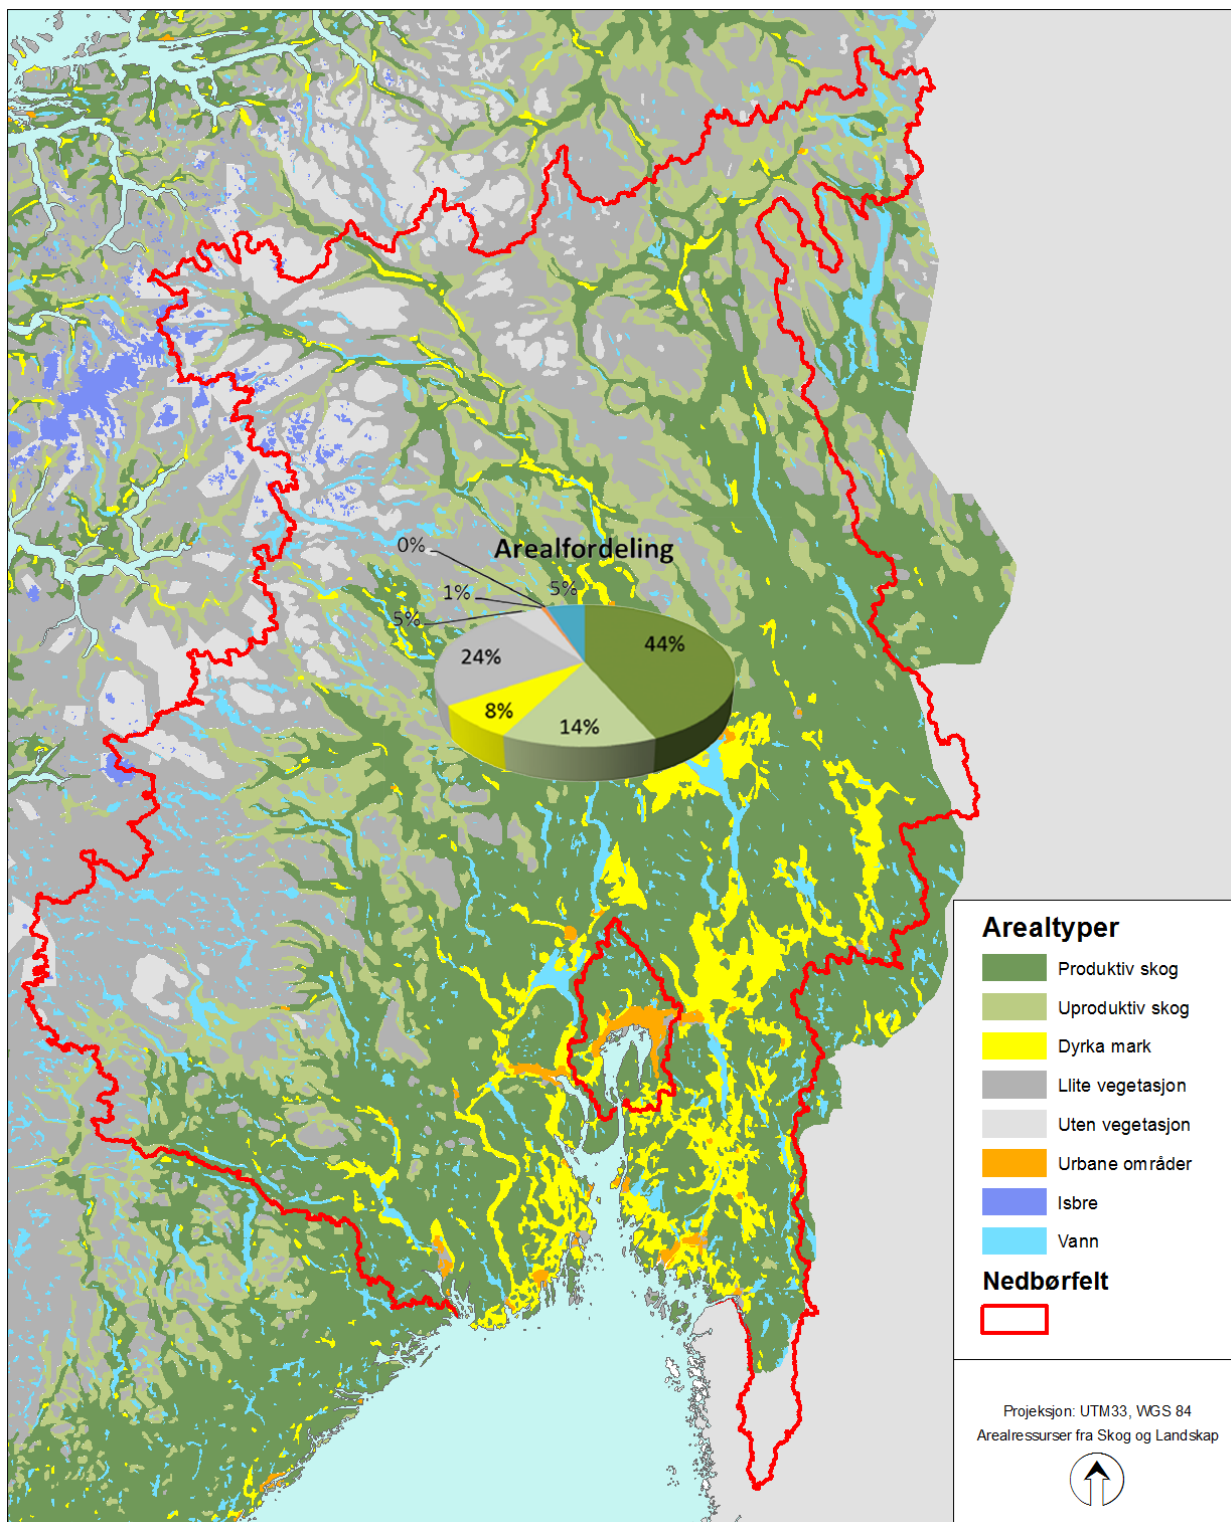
Arealfordeling

0%
1%
5%
5%
24%
44%
8%
14%

Arealtyper
Produktiv skog
Uproduktiv skog
Dyrka mark
Llite vegetasjon
Uten vegetasjon
Urbane områder
Isbre
Vann
Nedbørfelt

Projeksjon: UTM33, WGS 84
Arealressurser fra Skog og Landskap